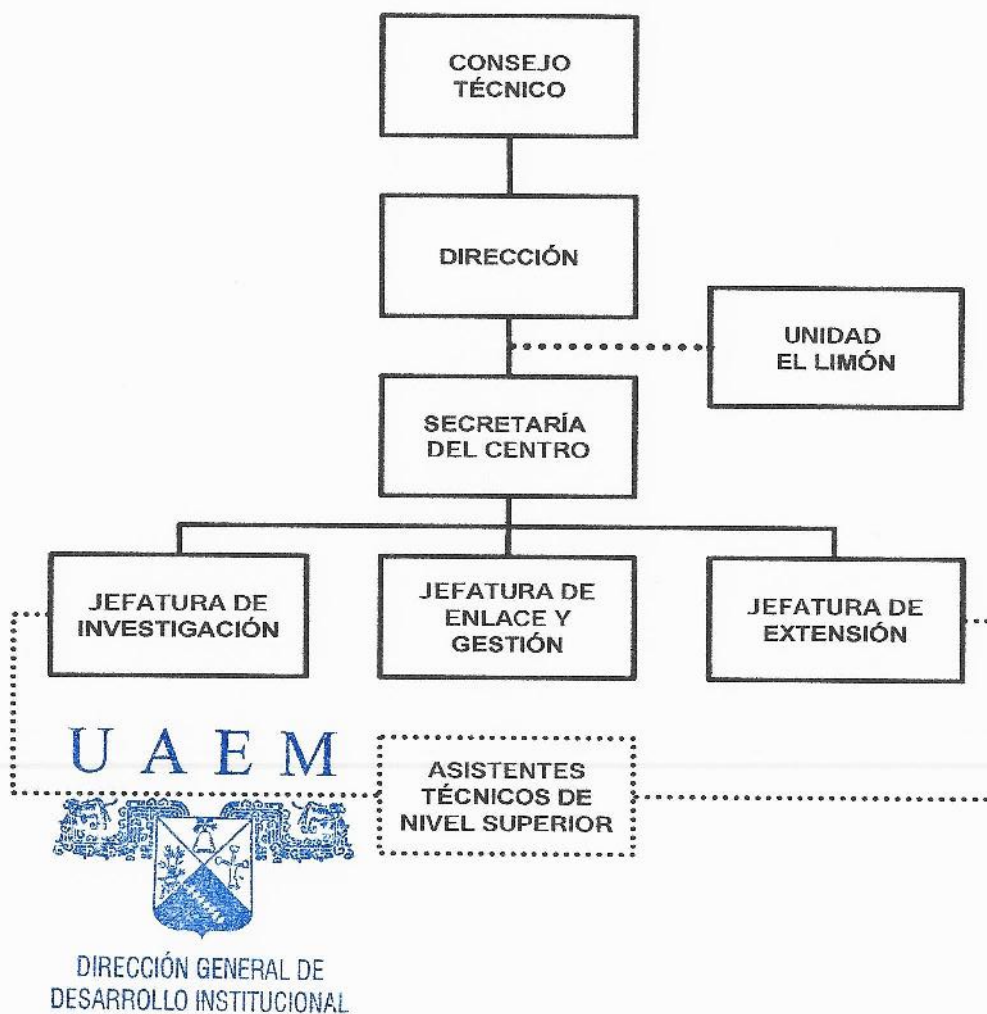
CONSEJO TÉCNICO

DIRECCIÓN

UNIDAD EL LIMÓN

SECRETARÍA DEL CENTRO

JEFATURA DE INVESTIGACIÓN

JEFATURA DE ENLACE Y GESTIÓN

JEFATURA DE EXTENSIÓN

U A E M

ASISTENTES TÉCNICOS DE NIVEL SUPERIOR

DIRECCIÓN GENERAL DE DESARROLLO INSTITUCIONAL